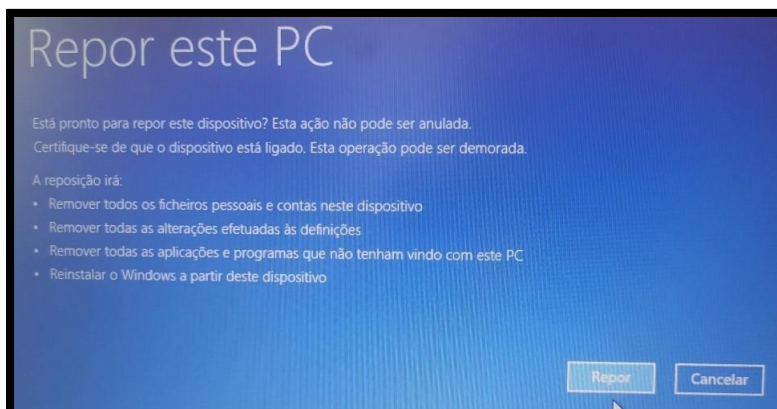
Repor este PC

Está pronto para repor este dispositivo? Esta ação não pode ser anulada.
Certifique-se de que o dispositivo está ligado. Esta operação pode ser demorada.

A reposição irá:
• Remover todos os ficheiros pessoais e contas neste dispositivo
• Remover todas as alterações efetuadas às definições
• Remover todas as aplicações e programas que não tenham vindo com este PC
• Reinstalar o Windows a partir deste dispositivo

Repor
Cancelar